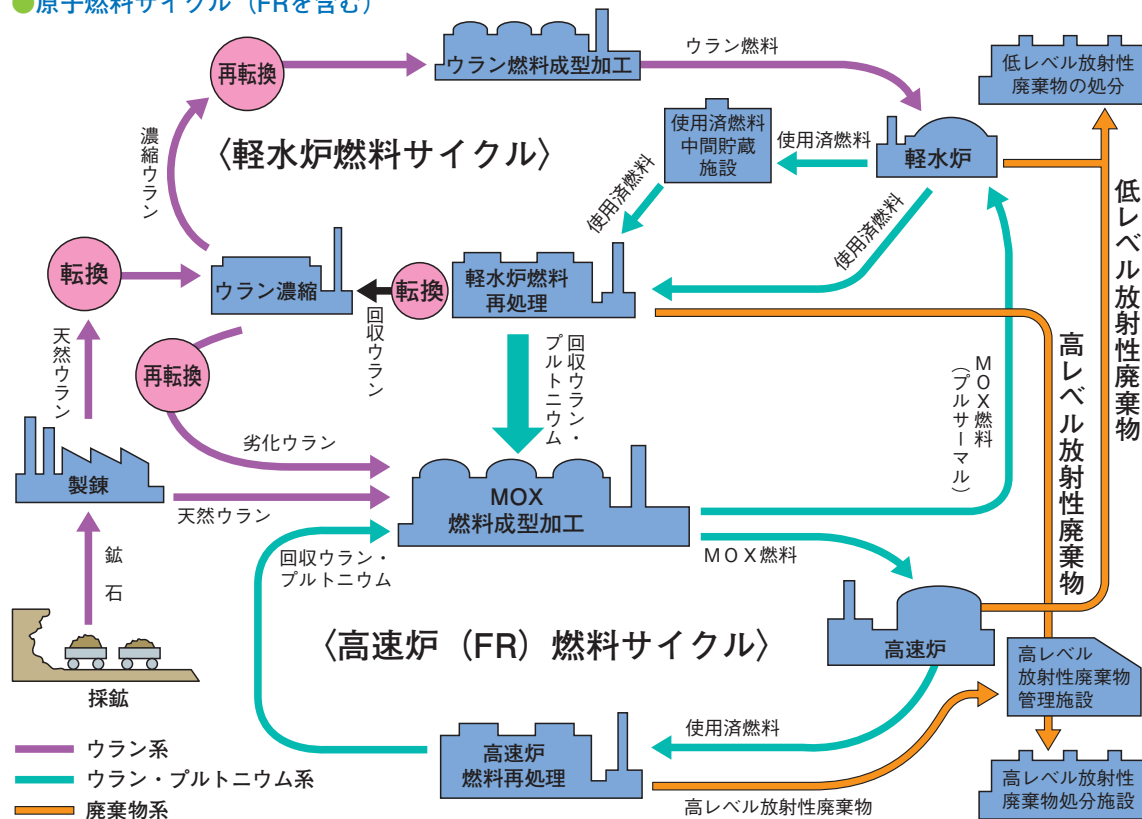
●原子燃料サイクル（FRを含む）

再転換
ウラン燃料成型加工
ウラン燃料
低レベル放射性廃棄物の処分
濃縮ウラン
〈軽水炉燃料サイクル〉
使用済燃料中間貯蔵施設
使用済燃料
軽水炉
使用済燃料
使用済燃料
低レベル放射性廃棄物
転換
ウラン濃縮
転換
軽水炉燃料再処理
天然ウラン
回収ウラン
回収ウラン・プルトニウム
再転換
MOX燃料（プルサーマル）
高レベル放射性廃棄物
劣化ウラン
製錬
MOX燃料成型加工
天然ウラン
MOX燃料
鉱石
回収ウラン・プルトニウム
〈高速炉（FR）燃料サイクル〉
高速炉
高レベル放射性廃棄物管理施設
採鉱
使用済燃料
高速炉燃料再処理
ウラン系
ウラン・プルトニウム系
廃棄物系
高レベル放射性廃棄物
高レベル放射性廃棄物処分施設